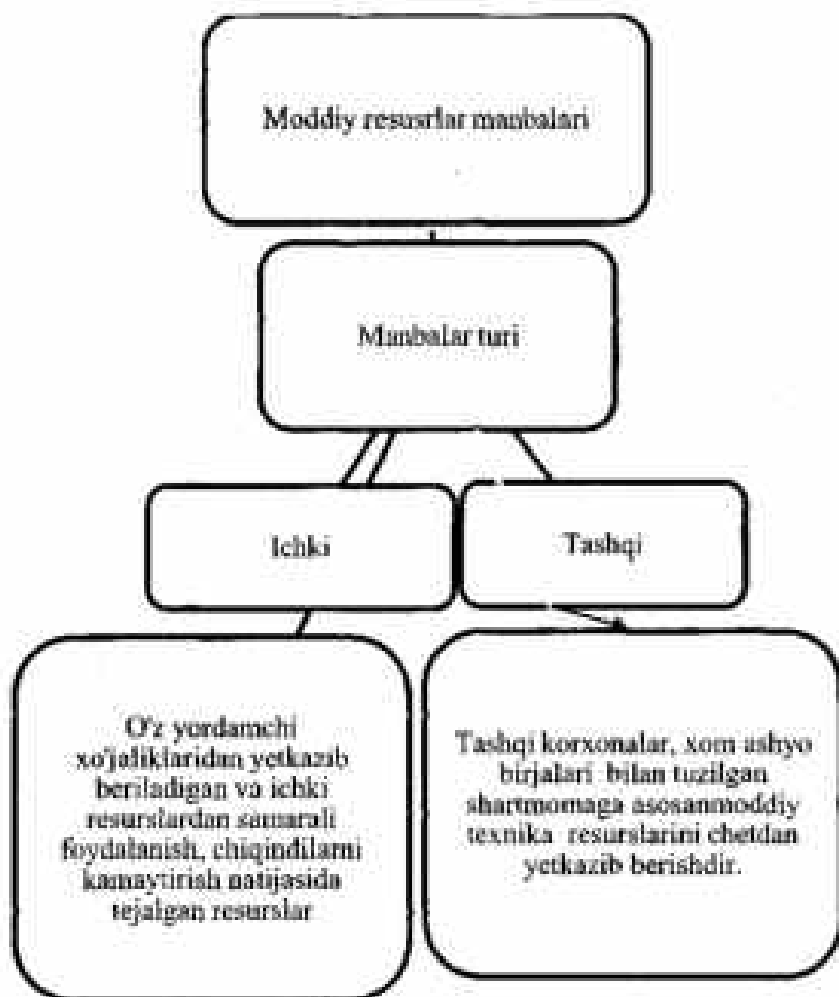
Moddiy resusrlar manbalari

Manbalar turi

Ichki

Tashqi

O'z yordamchi xo'jaliklaridan yetkazib beriladigan va ichki resurslardan samarali foydalanish, chiqindilarni kamaytirish natijasida tejalgan resurslar

Tashqi korxonalar, xom ashyo birjalari bilan tuzilgan shartnomaga asosanmoddiy texnika resurslarini chetdan yetkazib berishdir.